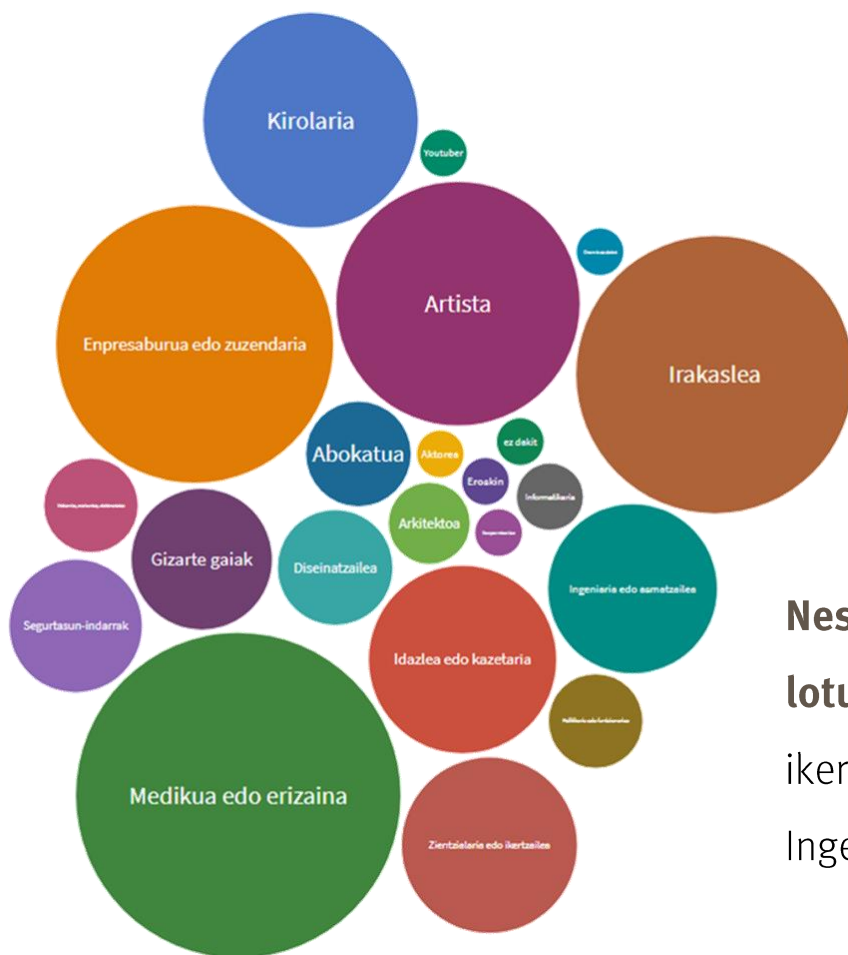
Kirolaria

Youtuber

Enpresaburua edo zuzendaria

Artista

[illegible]

Irakaslea

Abokatua

Aktorea

ez dakit

Eroskin

Informatikaria

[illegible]

Gizarte gaiak

Arkitektoa

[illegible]

Diseinatzailea

Ingeniaria edo asmatzailea

Segurtasun-indarrak

Idazlea edo kazetaria

Politikaria edo funtzionarioa

Medikua edo erizaina

Zientzialaria edo ikertzailea

Nes

lotu

iker

Inge